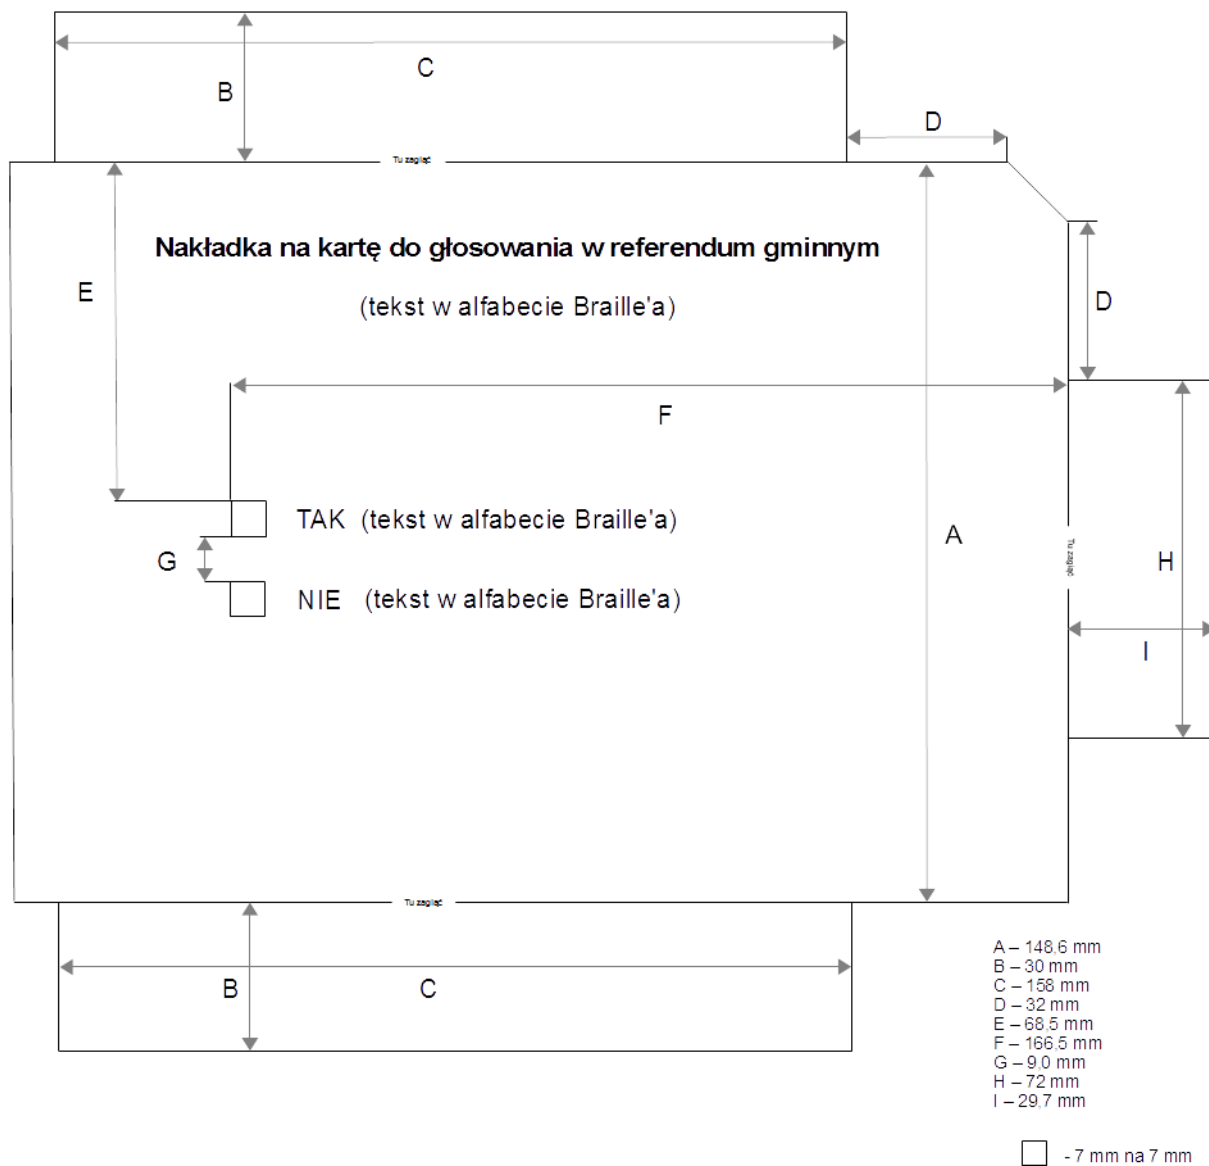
C

B

D

Tu zagiąć

Nakładka na kartę do głosowania w referendum gminnym

E

(tekst w alfabecie Braille'a)

D

F

TAK (tekst w alfabecie Braille'a)

A

G

Tu zagiąć

H

NIE (tekst w alfabecie Braille'a)

I

Tu zagiąć

B

C

A – 148,6 mm
B – 30 mm
C – 158 mm
D – 32 mm
E – 68,5 mm
F – 166,5 mm
G – 9,0 mm
H – 72 mm
I – 29,7 mm

- 7 mm na 7 mm